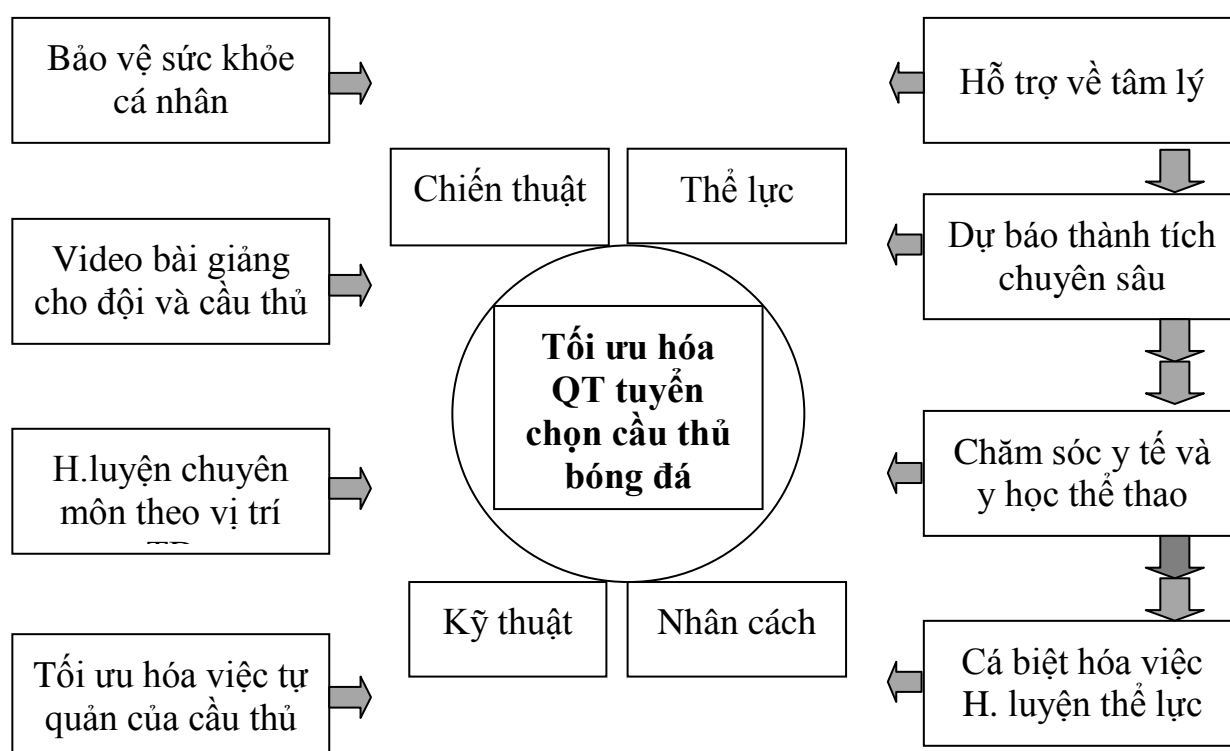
Bảo vệ sức khỏe cá nhân

Video bài giảng cho đội và cầu thủ

H.luyện chuyên môn theo vị trí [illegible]

Tối ưu hóa việc tự quản của cầu thủ

Chiến thuật

Thể lực

**Tối ưu hóa QT tuyển chọn cầu thủ bóng đá**

Kỹ thuật

Nhân cách

Hỗ trợ về tâm lý

Dự báo thành tích chuyên sâu

Chăm sóc y tế và y học thể thao

Cá biệt hóa việc H. luyện thể lực